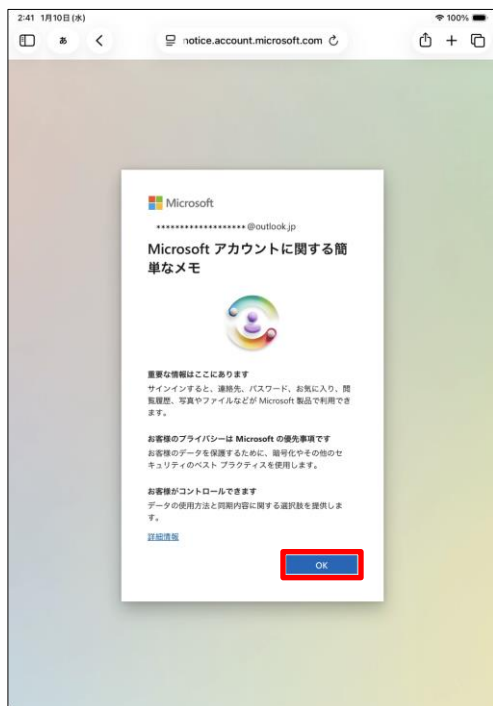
2:41 1月10日(水)

100%

あ

notice.account.microsoft.com

Microsoft

••••••••••••••••••••@outlook.jp

Microsoft アカウントに関する簡単なメモ

重要な情報はここにあります
サインインすると、連絡先、パスワード、お気に入り、閲覧履歴、写真やファイルなどが Microsoft 製品で利用できます。

お客様のプライバシーは Microsoft の優先事項です
お客様のデータを保護するために、暗号化やその他のセキュリティのベスト プラクティスを使用します。

お客様がコントロールできます
データの使用方法と同期内容に関する選択肢を提供します。

詳細情報

OK